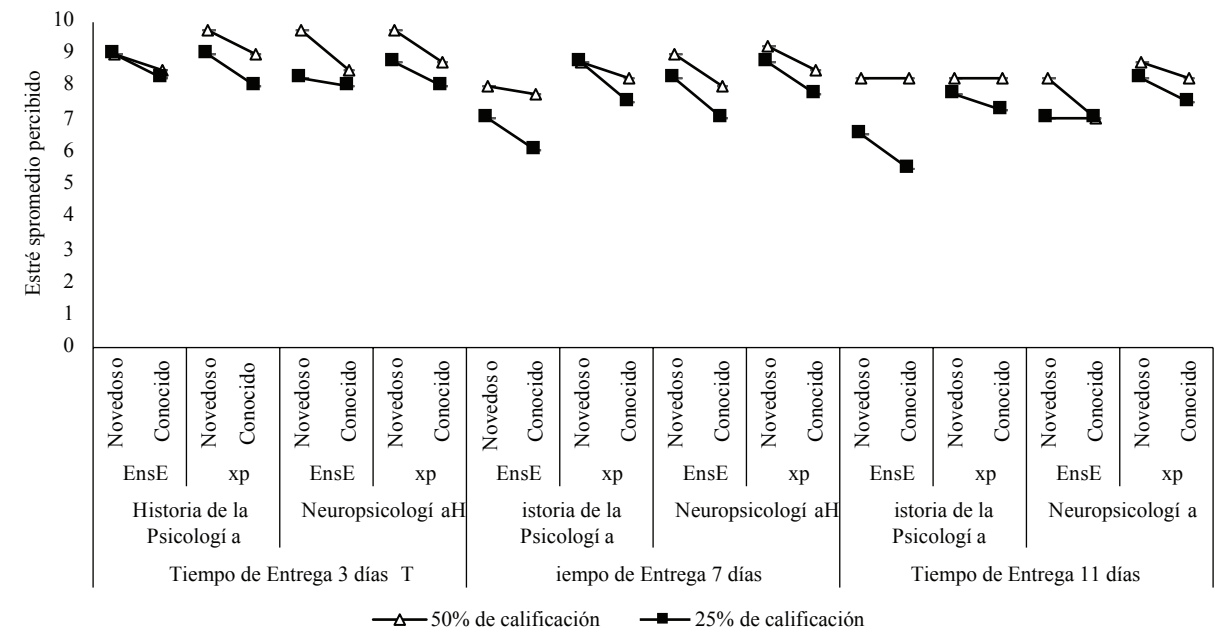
10
9
8
7
6
5
4
3
2
1
0

Estré spromedio percibido

Novedos o
Conocido
Novedos o
Conocido
Novedos o
Conocido
Novedos o
Conocido
Novedos o
Conocido
Novedos o
Conocido
Novedos o
Conocido
Novedos o
Conocido
Novedos o
Conocido
Novedos o
Conocido
Novedos o
Conocido
Novedos o
Conocido

EnsE
xp
EnsE
xp
EnsE
xp
EnsE
xp
EnsE
xp
EnsE
xp

Historia de la Psicologí a
Neuropsicologí aH
istoria de la Psicologí a
Neuropsicologí aH
istoria de la Psicologí a
Neuropsicologí a

Tiempo de Entrega 3 días T
iempo de Entrega 7 días
Tiempo de Entrega 11 días

50% de calificación
25% de calificación